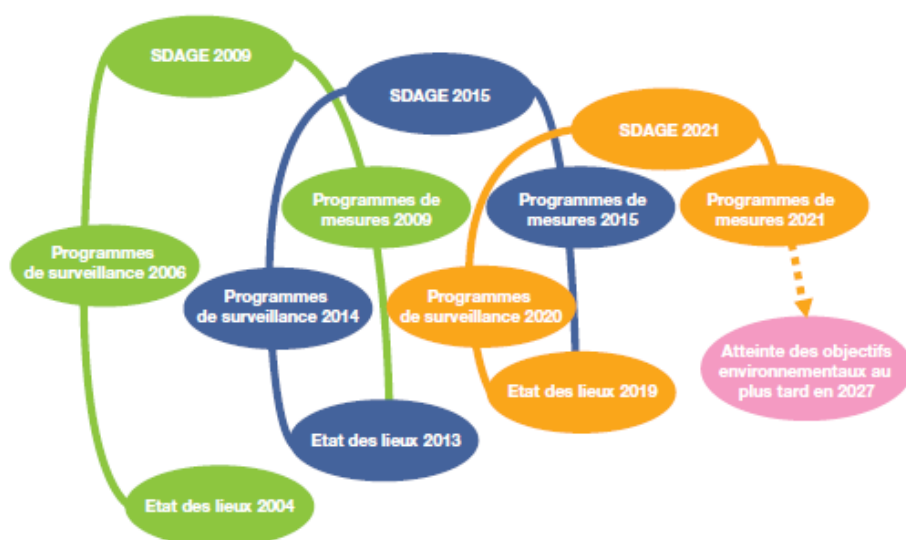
SDAGE 2009

SDAGE 2015

SDAGE 2021

Programmes de mesures 2009

Programmes de mesures 2015

Programmes de mesures 2021

Programmes de surveillance 2006

Programmes de surveillance 2014

Programmes de surveillance 2020

Atteinte des objectifs environnementaux au plus tard en 2027

Etat des lieux 2019

Etat des lieux 2013

Etat des lieux 2004